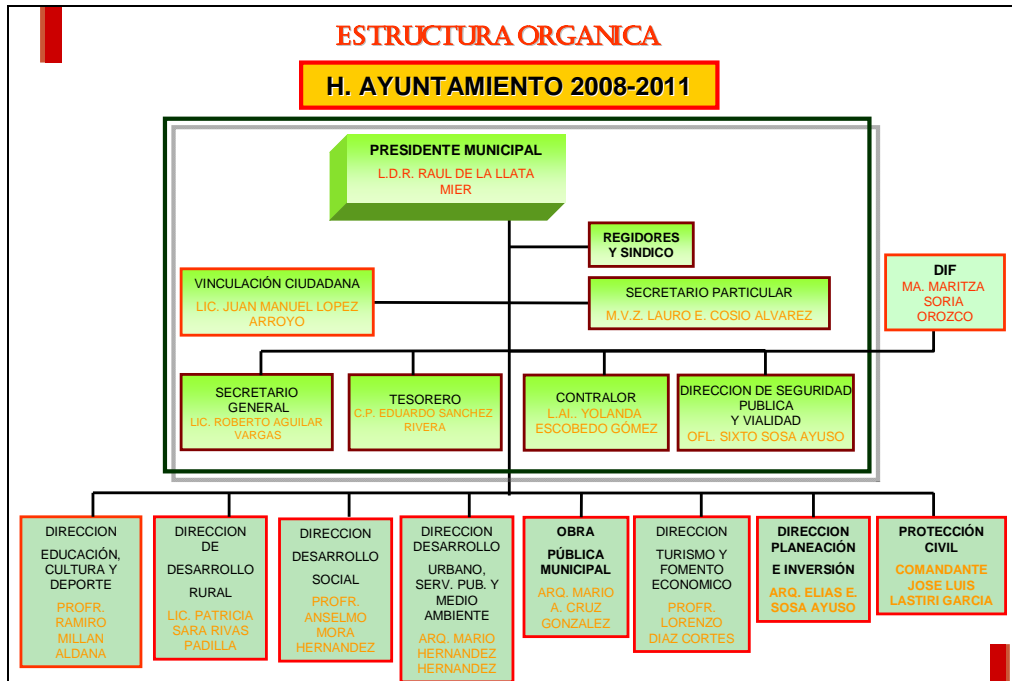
ESTRUCTURA ORGANICA

H. AYUNTAMIENTO 2008-2011

PRESIDENTE MUNICIPAL
L.D.R. RAUL DE LA LLATA MIER

REGIDORES Y SINDICO

VINCULACIÓN CIUDADANA
LIC. JUAN MANUEL LOPEZ ARROYO

SECRETARIO PARTICULAR
M.V.Z. LAURO E. COSIO ALVAREZ

DIF
MA. MARITZA SORIA OROZCO

SECRETARIO GENERAL
LIC. ROBERTO AGUILAR VARGAS

TESORERO
C.P. EDUARDO SANCHEZ RIVERA

CONTRALOR
L.AI.. YOLANDA ESCOBEDO GÓMEZ

DIRECCION DE SEGURIDAD PUBLICA Y VIALIDAD
OFL. SIXTO SOSA AYUSO

DIRECCION EDUCACIÓN, CULTURA Y DEPORTE
PROFR. RAMIRO MILLAN ALDANA

DIRECCION DE DESARROLLO RURAL
LIC. PATRICIA SARA RIVAS PADILLA

DIRECCION DESARROLLO SOCIAL
PROFR. ANSELMO MORA HERNANDEZ

DIRECCION DESARROLLO URBANO, SERV. PUB. Y MEDIO AMBIENTE
ARQ. MARIO HERNANDEZ HERNANDEZ

OBRA PÚBLICA MUNICIPAL
ARQ. MARIO A. CRUZ GONZALEZ

DIRECCION TURISMO Y FOMENTO ECONOMICO
PROFR. LORENZO DIAZ CORTES

DIRECCION PLANEACIÓN E INVERSIÓN
ARQ. ELIAS E. SOSA AYUSO

PROTECCIÓN CIVIL
COMANDANTE JOSE LUIS LASTIRI GARCIA